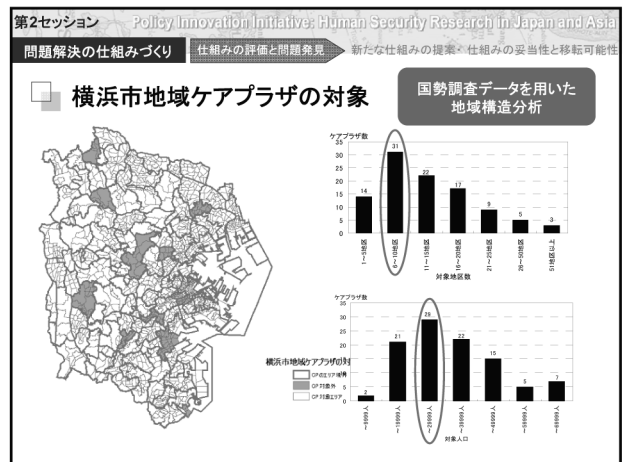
第2セッション Policy Innovation Initiative: Human Security Research in Japan and Asia

問題解決の仕組みづくり 仕組みの評価と問題発見 新たな仕組みの提案・仕組みの妥当性と移転可能性

横浜市地域ケアプラザの対象

国勢調査データを用いた地域構造分析

ケアプラザ数
35
30
25
20
15
10
5
0

14, 31, 22, 17, 9, 5, 3

1〜5地区
6〜10地区
11〜15地区
16〜20地区
21〜25地区
26〜30地区
31地区以上

対象地区数

ケアプラザ数
35
30
25
20
15
10
5
0

2, 21, 29, 22, 15, 5, 7

〜10000人
〜20000人
〜30000人
〜40000人
〜50000人
〜60000人
60000人〜

対象人口

横浜市地域ケアプラザの対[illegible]
CP対象エリア境界
CP対象外
CP対象エリア